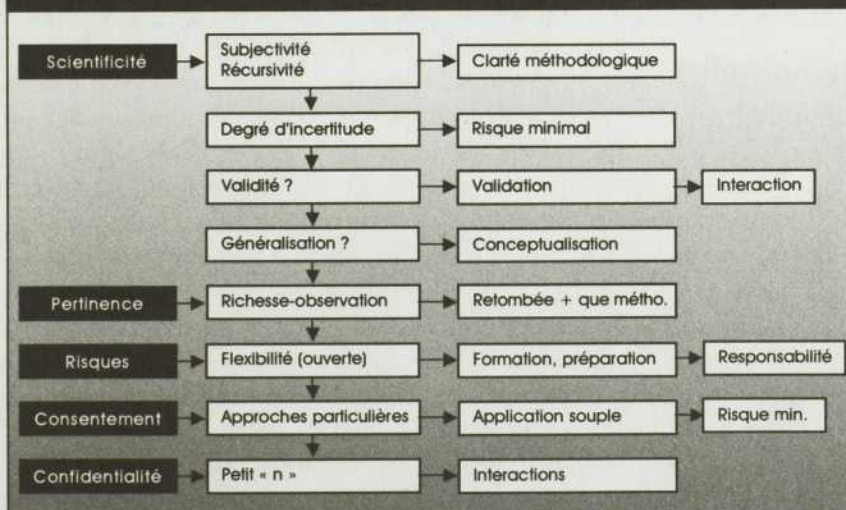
Scientificité

Subjectivité
Récursivité

Clarté méthodologique

Degré d'incertitude

Risque minimal

Validité ?

Validation

Interaction

Généralisation ?

Conceptualisation

Pertinence

Richesse-observation

Retombée + que métho.

Risques

Flexibilité (ouverte)

Formation, préparation

Responsabilité

Consentement

Approches particulières

Application souple

Risque min.

Confidentialité

Petit « n »

Interactions